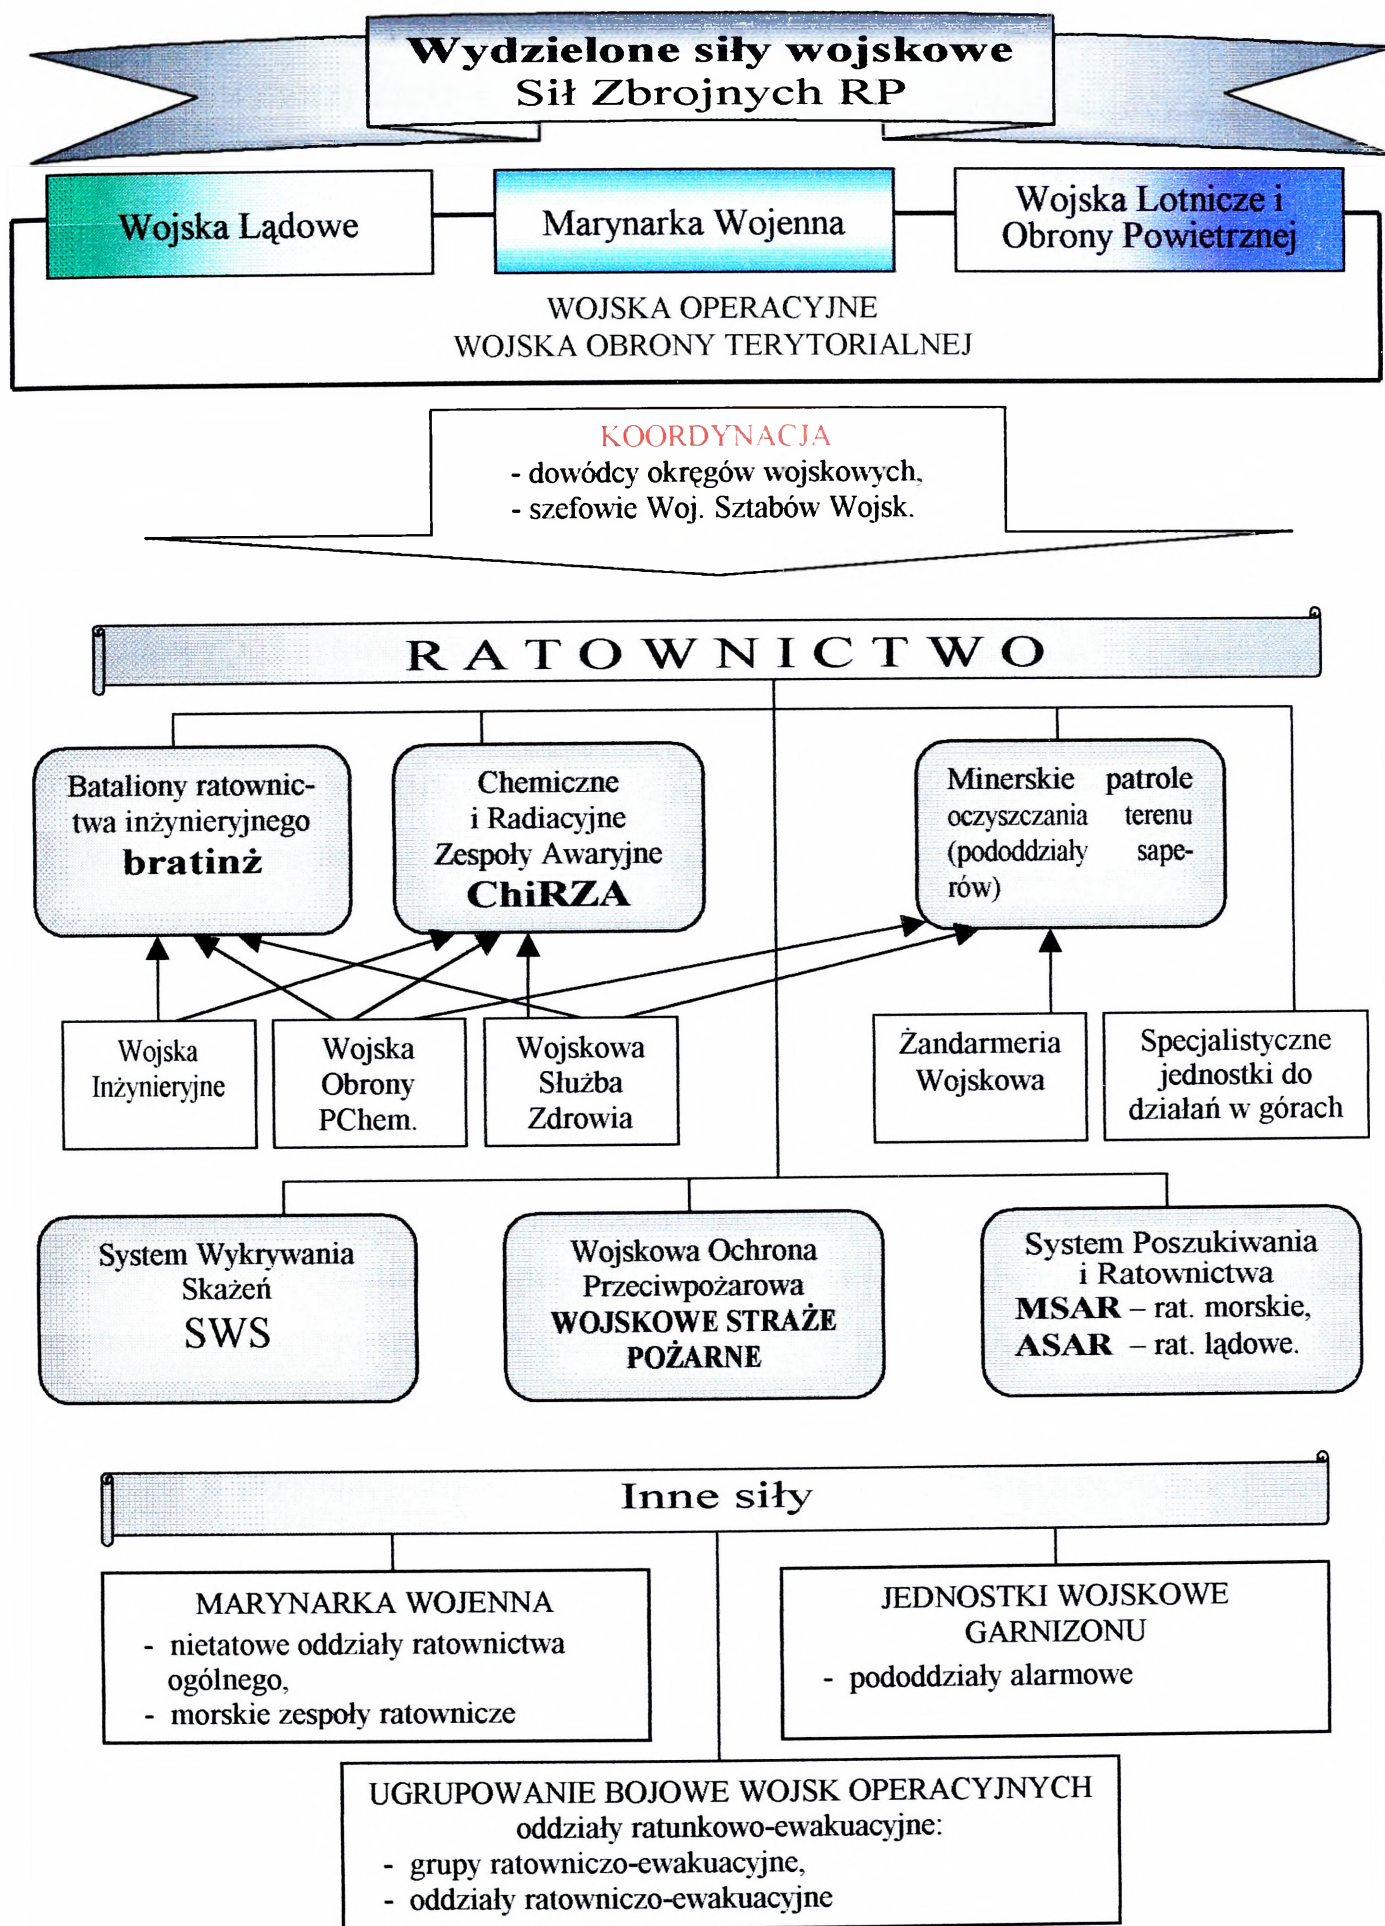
Wydzielone siły wojskowe
Sił Zbrojnych RP

Wojska Lądowe

Marynarka Wojenna

Wojska Lotnicze i Obrony Powietrznej

WOJSKA OPERACYJNE
WOJSKA OBRONY TERYTORIALNEJ

KOORDYNACJA
- dowódcy okręgów wojskowych,
- szefowie Woj. Sztabów Wojsk.

RATOWNICTWO

Bataliony ratownictwa inżynieryjnego
bratinż

Chemiczne i Radiacyjne Zespoły Awaryjne
ChiRZA

Minerskie patrole oczyszczania terenu (pododdziały saperów)

Wojska Inżynieryjne

Wojska Obrony PChem.

Wojskowa Służba Zdrowia

Żandarmeria Wojskowa

Specjalistyczne jednostki do działań w górach

System Wykrywania Skażeń
SWS

Wojskowa Ochrona Przeciwpożarowa
WOJSKOWE STRAŻE POŻARNE

System Poszukiwania i Ratownictwa
MSAR – rat. morskie,
ASAR – rat. lądowe.

Inne siły

MARYNARKA WOJENNA
- nietatowe oddziały ratownictwa ogólnego,
- morskie zespoły ratownicze

JEDNOSTKI WOJSKOWE GARNIZONU
- pododdziały alarmowe

UGRUPOWANIE BOJOWE WOJSK OPERACYJNYCH
oddziały ratunkowo-ewakuacyjne:
- grupy ratowniczo-ewakuacyjne,
- oddziały ratowniczo-ewakuacyjne